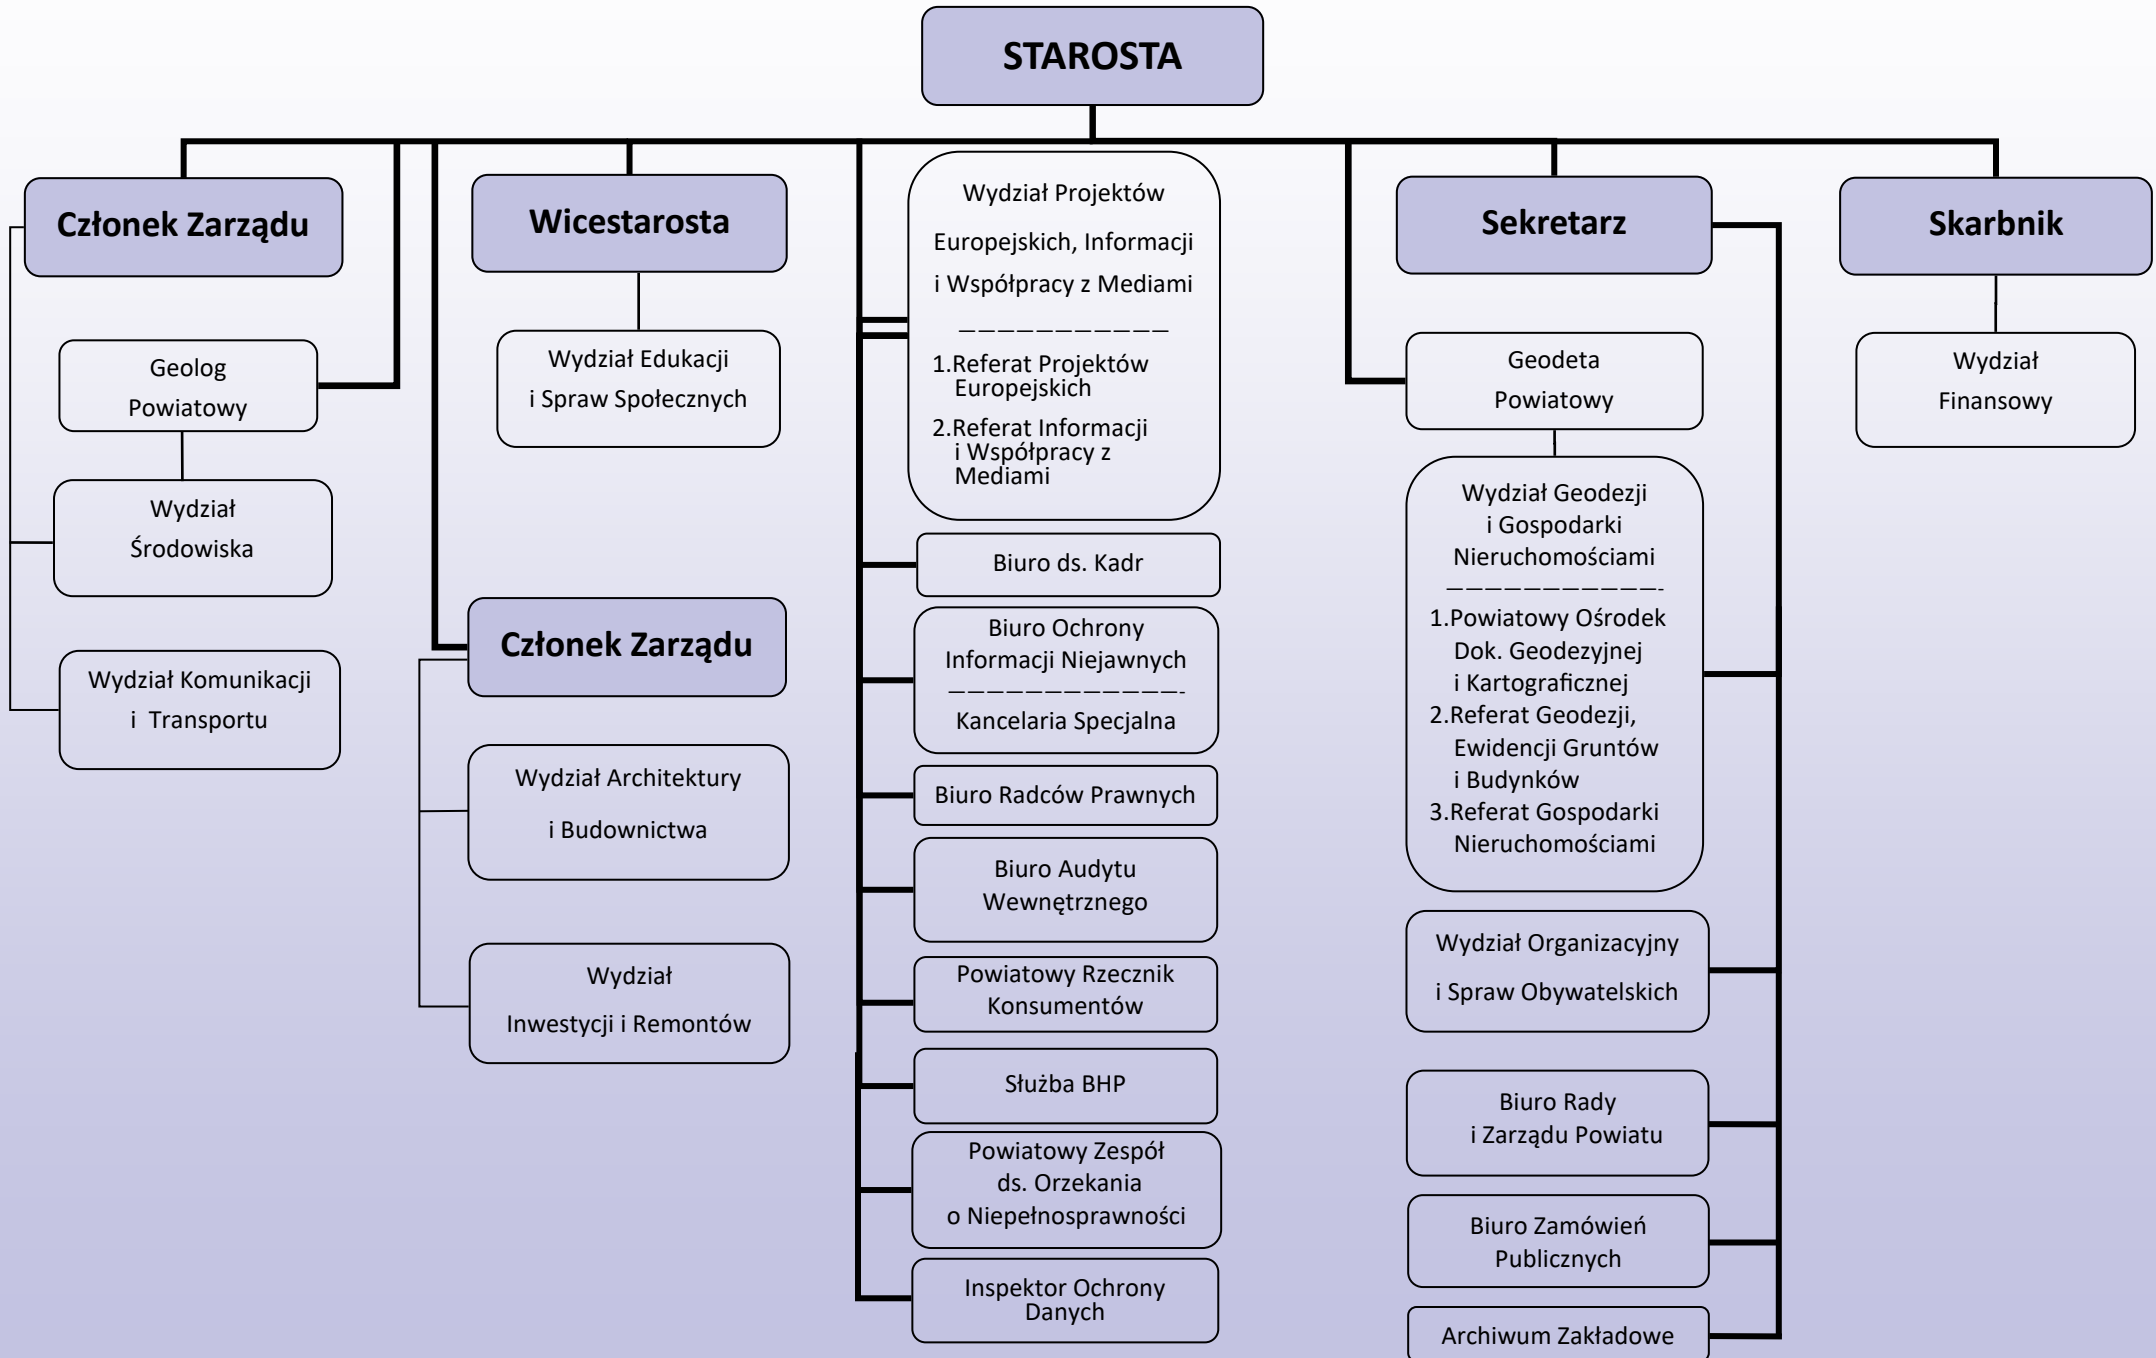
STAROSTA

Członek Zarządu

Geolog Powiatowy

Wydział Środowiska

Wydział Komunikacji i Transportu

Wicestarosta

Wydział Edukacji i Spraw Społecznych

Członek Zarządu

Wydział Architektury i Budownictwa

Wydział Inwestycji i Remontów

Wydział Projektów Europejskich, Informacji i Współpracy z Mediami

———————————

1.Referat Projektów Europejskich

2.Referat Informacji i Współpracy z Mediami

Biuro ds. Kadr

Biuro Ochrony Informacji Niejawnych

———————————-

Kancelaria Specjalna

Biuro Radców Prawnych

Biuro Audytu Wewnętrznego

Powiatowy Rzecznik Konsumentów

Służba BHP

Powiatowy Zespół ds. Orzekania o Niepełnosprawności

Inspektor Ochrony Danych

Sekretarz

Geodeta Powiatowy

Wydział Geodezji i Gospodarki Nieruchomościami

———————————-

1.Powiatowy Ośrodek Dok. Geodezyjnej i Kartograficznej

2.Referat Geodezji, Ewidencji Gruntów i Budynków

3.Referat Gospodarki Nieruchomościami

Wydział Organizacyjny i Spraw Obywatelskich

Biuro Rady i Zarządu Powiatu

Biuro Zamówień Publicznych

Archiwum Zakładowe

Skarbnik

Wydział Finansowy